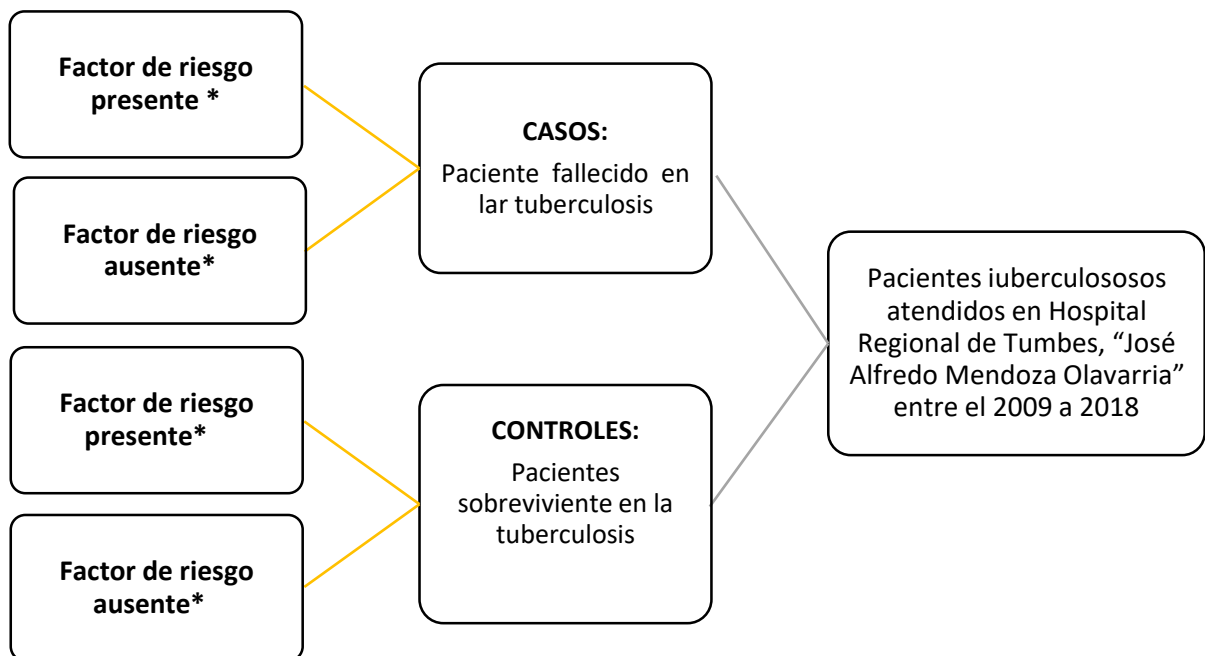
Factor de riesgo presente *

Factor de riesgo ausente*

CASOS:

Paciente fallecido en lar tuberculosis

Pacientes iuberculososos atendidos en Hospital Regional de Tumbes, “José Alfredo Mendoza Olavarria” entre el 2009 a 2018

Factor de riesgo presente*

Factor de riesgo ausente*

CONTROLES:

Pacientes sobreviviente en la tuberculosis